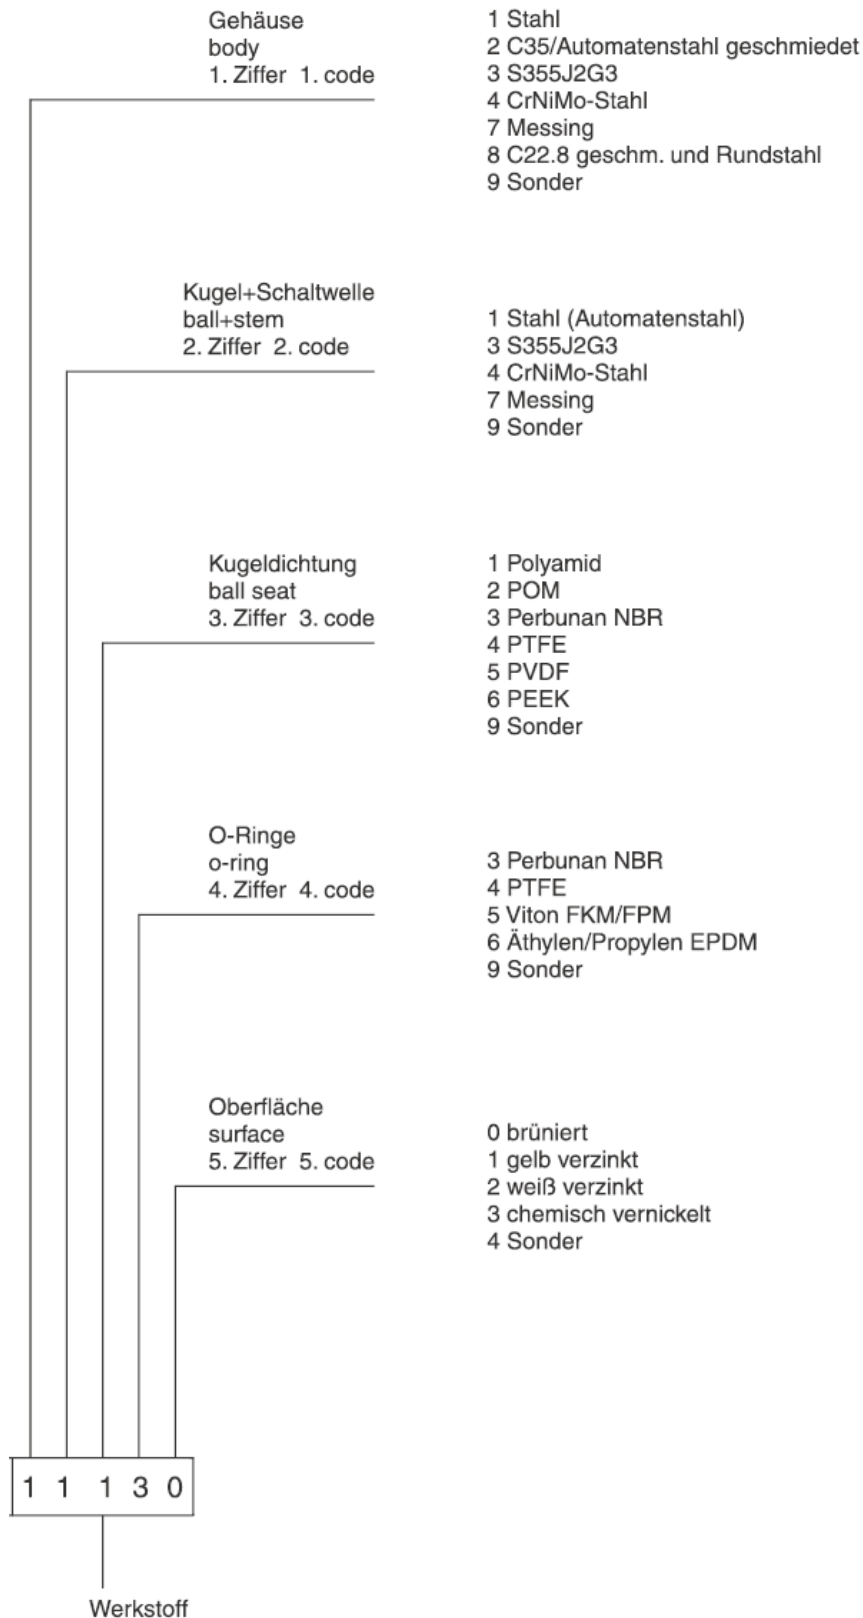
Gehäuse
body
1. Ziffer 1. code

1 Stahl
2 C35/Automatenstahl geschmiedet
3 S355J2G3
4 CrNiMo-Stahl
7 Messing
8 C22.8 geschm. und Rundstahl
9 Sonder

Kugel+Schaltwelle
ball+stem
2. Ziffer 2. code

1 Stahl (Automatenstahl)
3 S355J2G3
4 CrNiMo-Stahl
7 Messing
9 Sonder

Kugeldichtung
ball seat
3. Ziffer 3. code

1 Polyamid
2 POM
3 Perbunan NBR
4 PTFE
5 PVDF
6 PEEK
9 Sonder

O-Ringe
o-ring
4. Ziffer 4. code

3 Perbunan NBR
4 PTFE
5 Viton FKM/FPM
6 Äthylen/Propylen EPDM
9 Sonder

Oberfläche
surface
5. Ziffer 5. code

0 brüniert
1 gelb verzinkt
2 weiß verzinkt
3 chemisch vernickelt
4 Sonder

1 1 1 3 0

Werkstoff